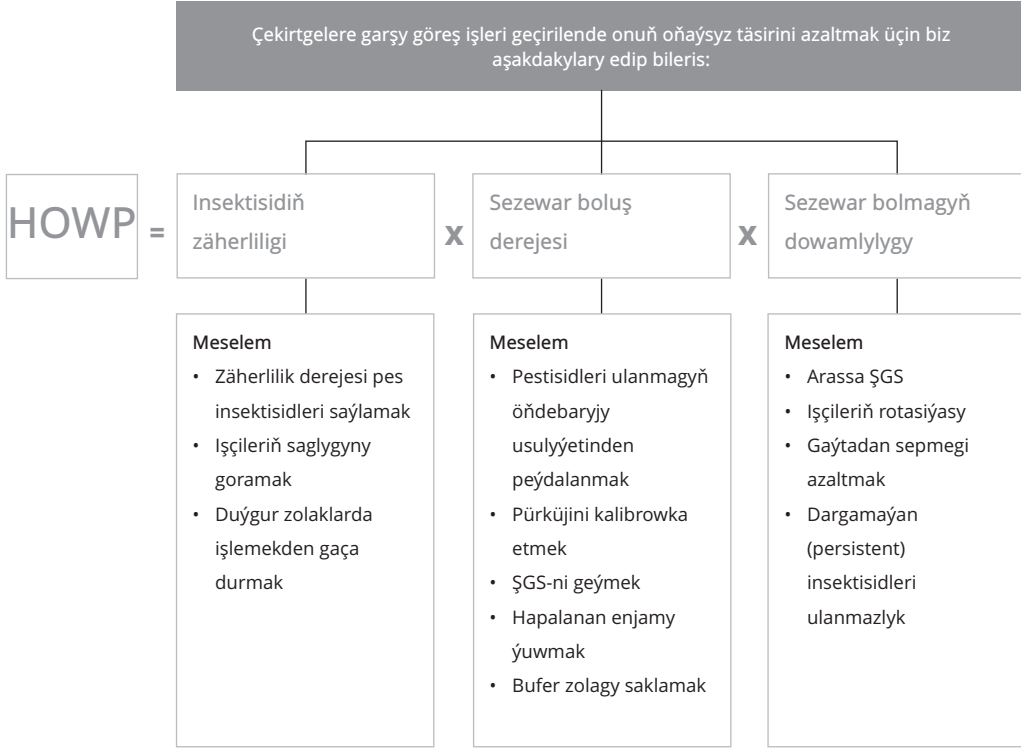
Çekirtgelere garşy göreş işleri geçirilende onuň oňaýsyz täsirini azaltmak üçin biz aşakdakylary edip bileris:

HOWP = Insektisidiň zäherliligi x Sezewar boluş derejesi x Sezewar bolmagyň dowamlylygy

Meselem
• Zäherlilik derejesi pes insektisidleri saýlamak
• Işçileriň saglygyny goramak
• Duýgur zolaklarda işlemekden gaça durmak

Meselem
• Pestisidleri ulanmagyň öňdebaryjy usulyýetinden peýdalanmak
• Pürküjini kalibrowka etmek
• ŞGS-ni geýmek
• Hapalanan enjamy ýuwmak
• Bufer zolagy saklamak

Meselem
• Arassa ŞGS
• Işçileriň rotasiýasy
• Gaýtadan sepmegi azaltmak
• Dargamaýan (persistent) insektisidleri ulanmazlyk